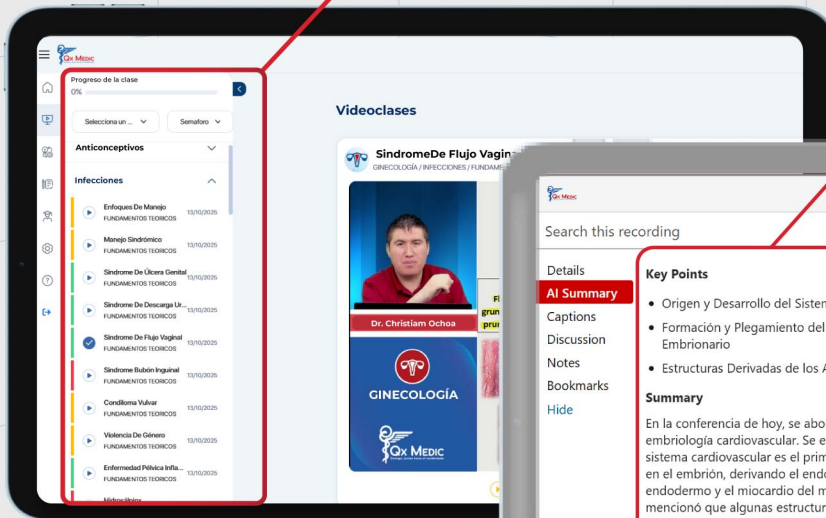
Qx Medic

Progreso de la clase
0%

Selecciona un ...
Semaforo

Anticonceptivos

Infecciones

Enfoques De Manejo
FUNDAMENTOS TEORICOS 13/10/2025

Manejo Sindrómico
FUNDAMENTOS TEORICOS 13/10/2025

Sindrome De Úlcera Genital
FUNDAMENTOS TEORICOS 13/10/2025

Sindrome De Descarga Ur...
FUNDAMENTOS TEORICOS 13/10/2025

Sindrome De Flujo Vaginal
FUNDAMENTOS TEORICOS 13/10/2025

Sindrome Bubón Inguinal
FUNDAMENTOS TEORICOS 13/10/2025

Condiloma Vulvar
FUNDAMENTOS TEORICOS 13/10/2025

Violencia De Género
FUNDAMENTOS TEORICOS 13/10/2025

Enfermedad Pélvica Infla...
FUNDAMENTOS TEORICOS 13/10/2025

Videoclases

SindromeDe Flujo Vagina
GINECOLOGÍA / INFECCIONES / FUNDAME

Dr. Christiam Ochoa

GINECOLOGÍA

Qx Medic

Qx Medic

Search this recording

Details
AI Summary
Captions
Discussion
Notes
Bookmarks
Hide

Key Points

• Origen y Desarrollo del Sisten
• Formación y Plegamiento del Embrionario
• Estructuras Derivadas de los A

Summary

En la conferencia de hoy, se abo embriología cardiovascular. Se e sistema cardiovascular es el prim en el embrión, derivando el endo endodermo y el miocardio del m mencionó que algunas estructur